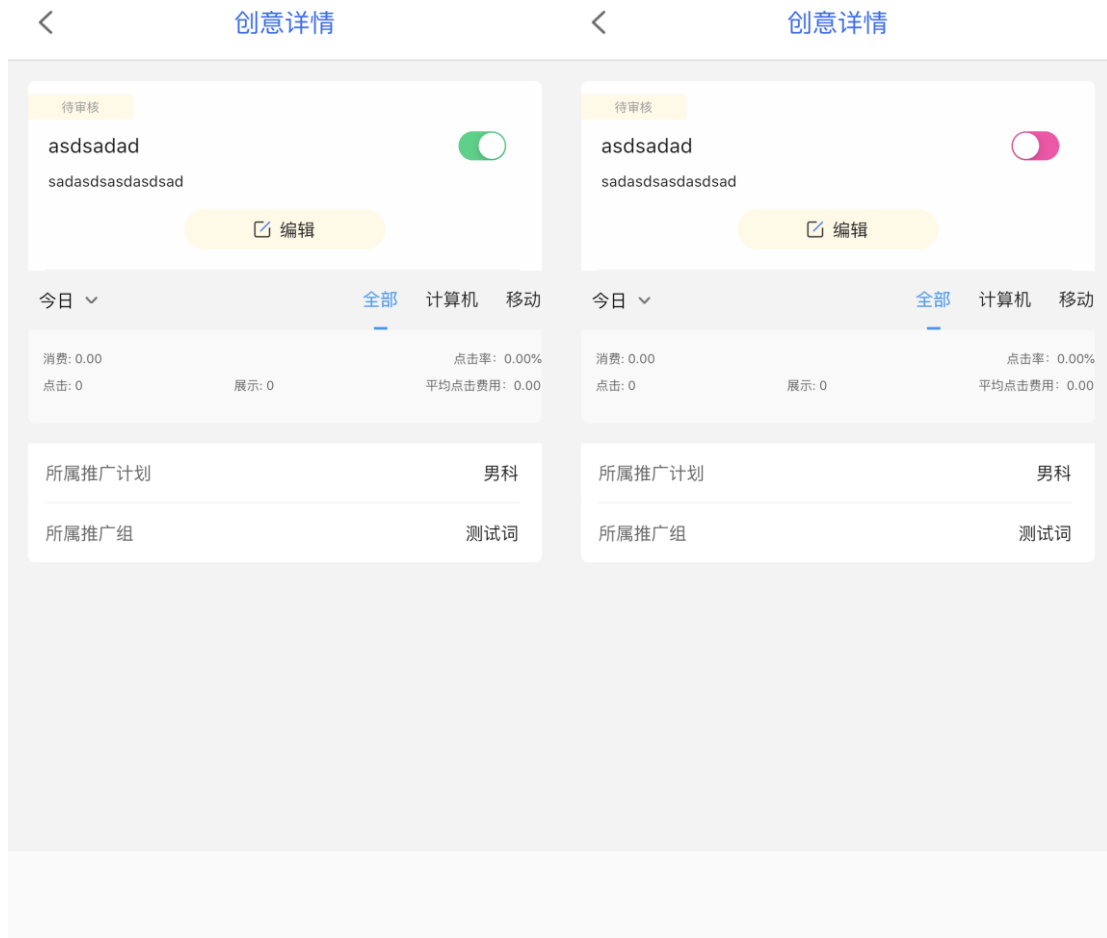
<
创意详情

待审核

asdsadad

sadasdsasdasdsad

编辑

今日

全部 计算机 移动

消费: 0.00
点击率: 0.00%
点击: 0
展示: 0
平均点击费用: 0.00

所属推广计划 男科

所属推广组 测试词

<
创意详情

待审核

asdsadad

sadasdsasdasdsad

编辑

今日

全部 计算机 移动

消费: 0.00
点击率: 0.00%
点击: 0
展示: 0
平均点击费用: 0.00

所属推广计划 男科

所属推广组 测试词